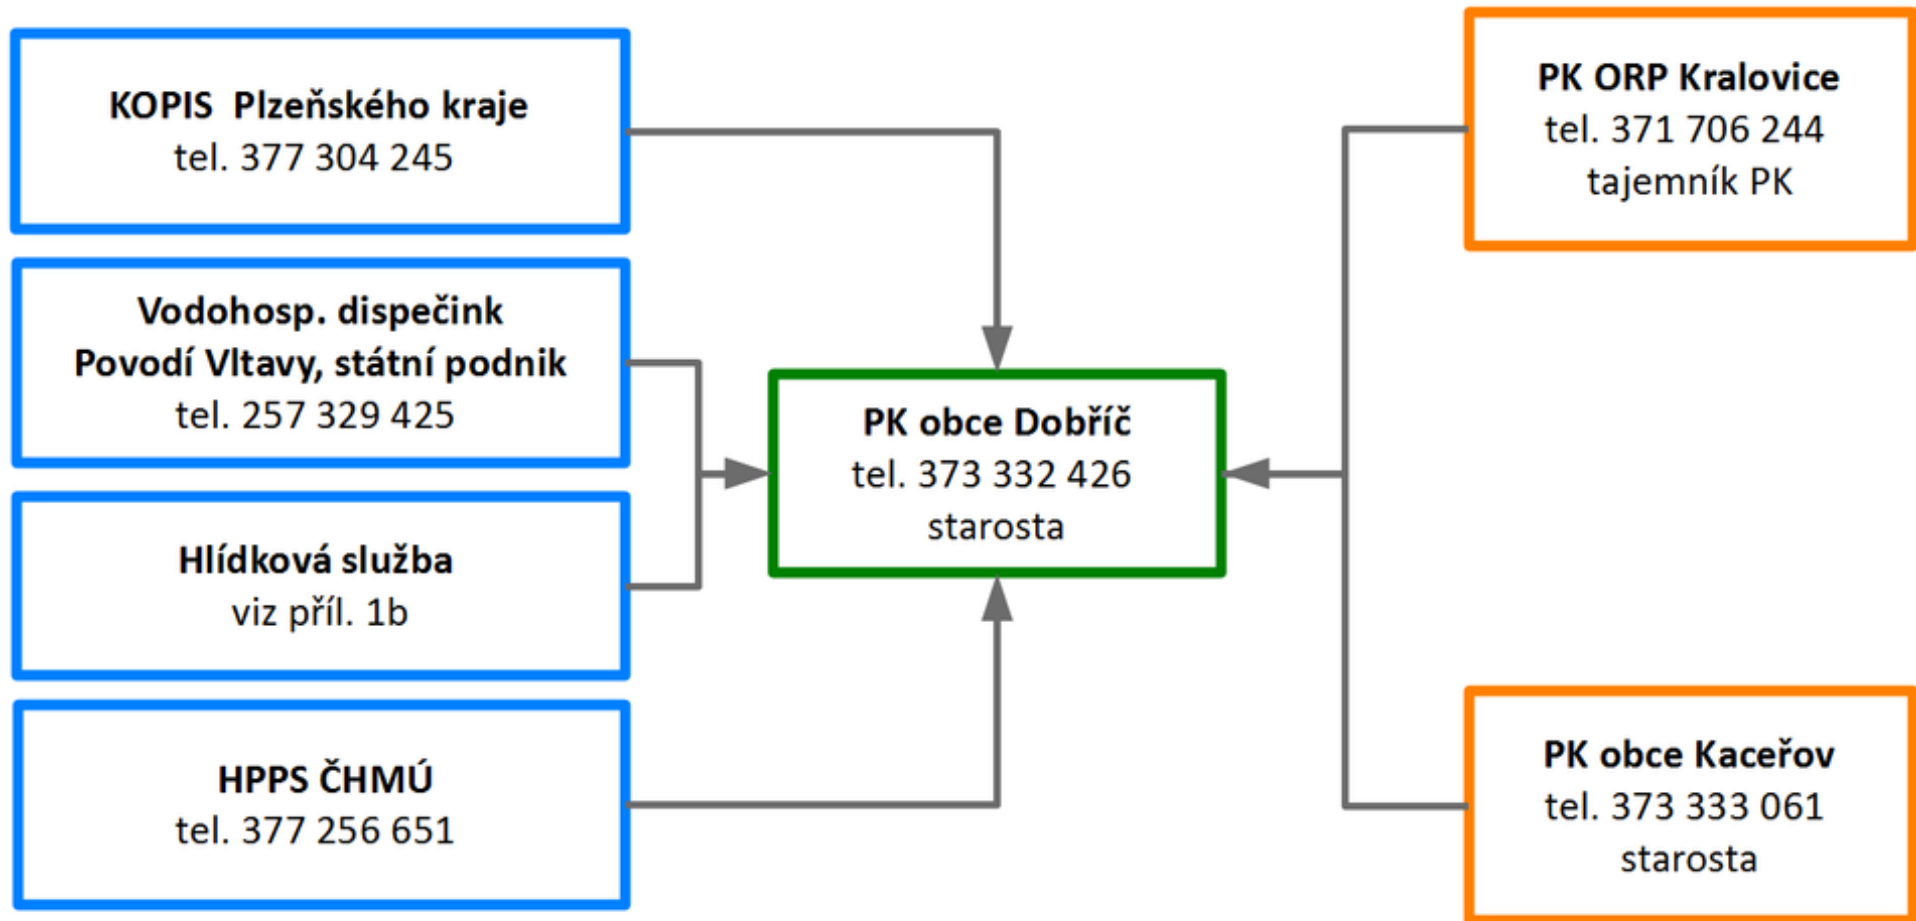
KOPIS Plzeňského kraje
tel. 377 304 245

Vodohosp. dispečink
Povodí Vltavy, státní podnik
tel. 257 329 425

Hlídková služba
viz příl. 1b

HPPS ČHMÚ
tel. 377 256 651

PK obce Dobříč
tel. 373 332 426
starosta

PK ORP Kralovice
tel. 371 706 244
tajemník PK

PK obce Kaceřov
tel. 373 333 061
starosta